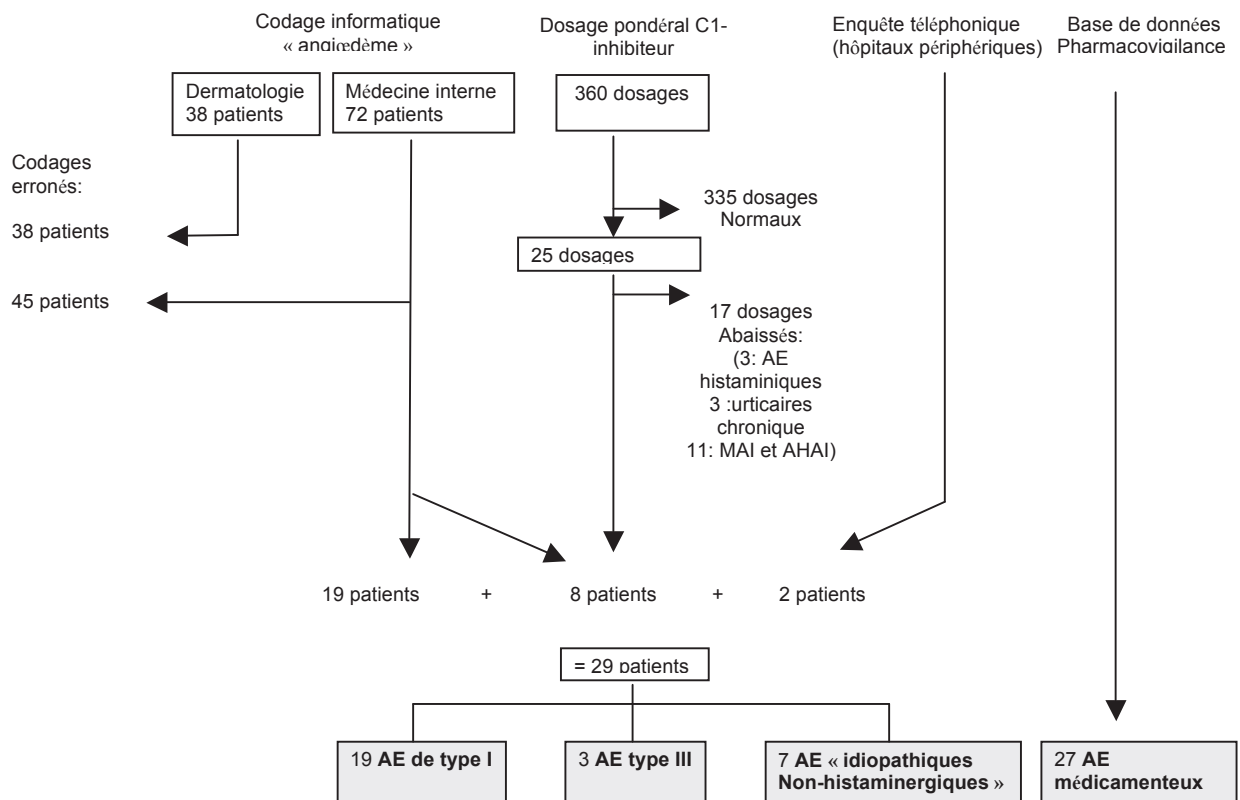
Codage informatique « angiœdème »

Dosage pondéral C1-inhibiteur

Enquête téléphonique (hôpitaux périphériques)

Base de données Pharmacovigilance

Dermatologie 38 patients

Médecine interne 72 patients

360 dosages

Codages erronés:

38 patients

335 dosages Normaux

25 dosages

45 patients

17 dosages Abaissés: (3: AE histaminiques 3 :urticaires chronique 11: MAI et AHAI)

19 patients + 8 patients + 2 patients

= 29 patients

19 **AE de type I**

3 **AE type III**

7 **AE** « **idiopathiques Non-histaminergiques** »

27 **AE médicamenteux**